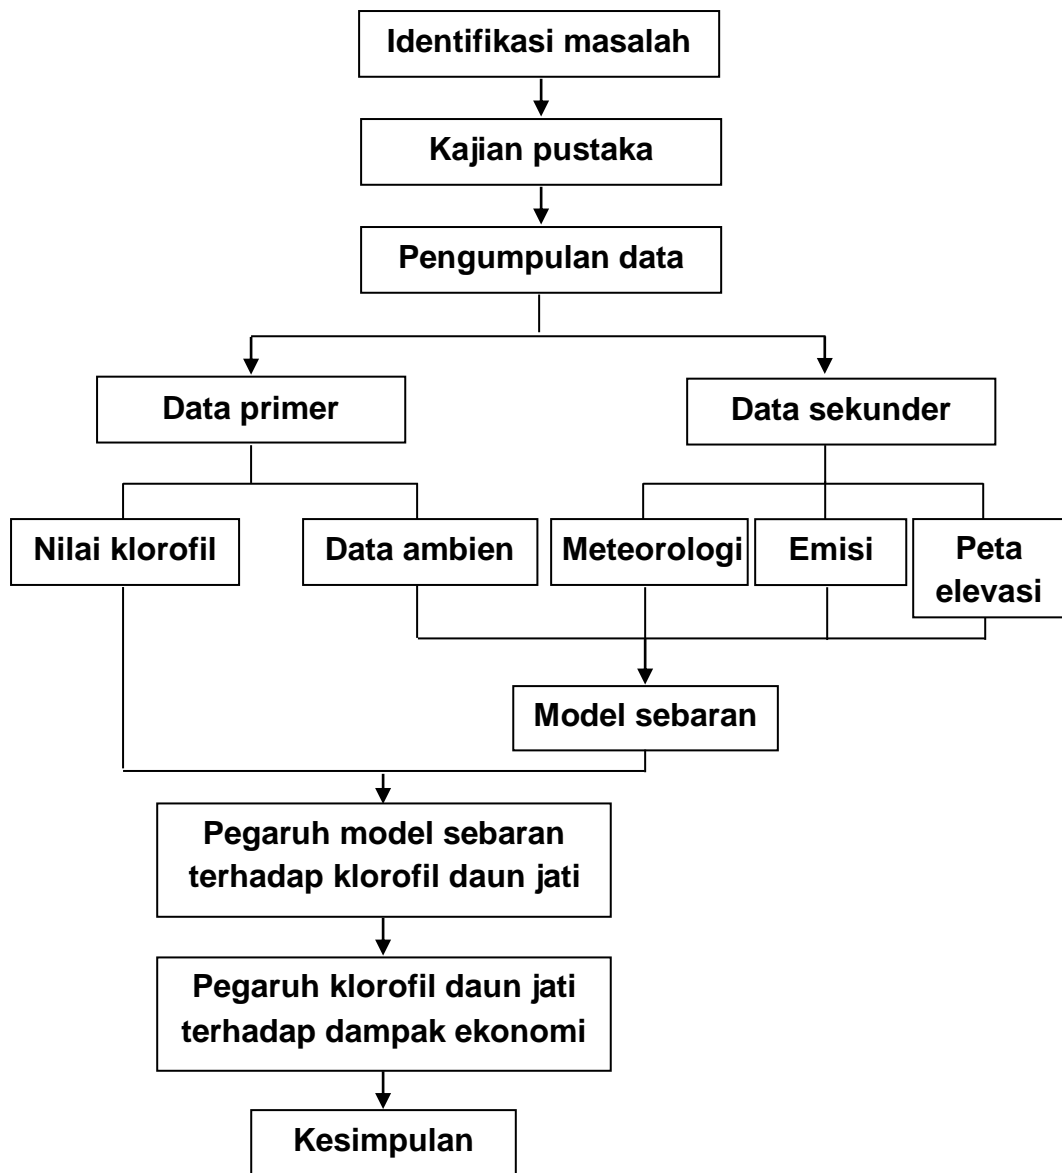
Identifikasi masalah

Kajian pustaka

Pengumpulan data

Data primer

Data sekunder

Nilai klorofil

Data ambien

Meteorologi

Emisi

Peta elevasi

Model sebaran

Pegaruh model sebaran terhadap klorofil daun jati

Pegaruh klorofil daun jati terhadap dampak ekonomi

Kesimpulan